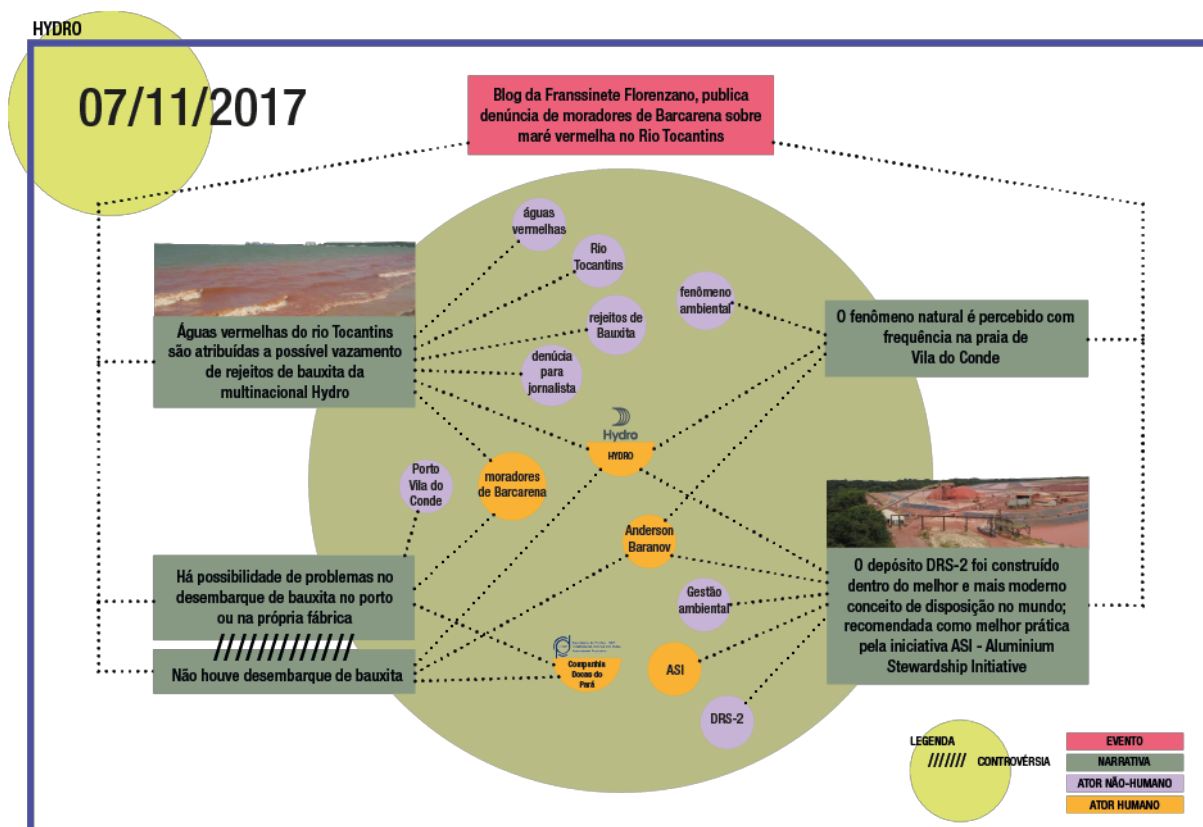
HYDRO

07/11/2017

Blog da Franssinete Florenzano, publica denúncia de moradores de Barcarena sobre maré vermelha no Rio Tocantins

águas vermelhas

Rio Tocantins

rejeitos de Bauxita

denúcia para jornalista

fenômeno ambiental

Águas vermelhas do rio Tocantins são atribuídas a possível vazamento de rejeitos de bauxita da multinacional Hydro

O fenômeno natural é percebido com frequência na praia de Vila do Conde

Hydro

HYDRO

Porto Vila do Conde

moradores de Barcarena

Anderson Baranov

O depósito DRS-2 foi construído dentro do melhor e mais moderno conceito de disposição no mundo; recomendada como melhor prática pela iniciativa ASI - Aluminium Stewardship Initiative

Há possibilidade de problemas no desembarque de bauxita no porto ou na própria fábrica

Gestão ambiental

Não houve desembarque de bauxita

Companhia Docas do Pará

ASI

DRS-2

LEGENDA

CONTROVÉRSIA

EVENTO

NARRATIVA

ATOR NÃO-HUMANO

ATOR HUMANO